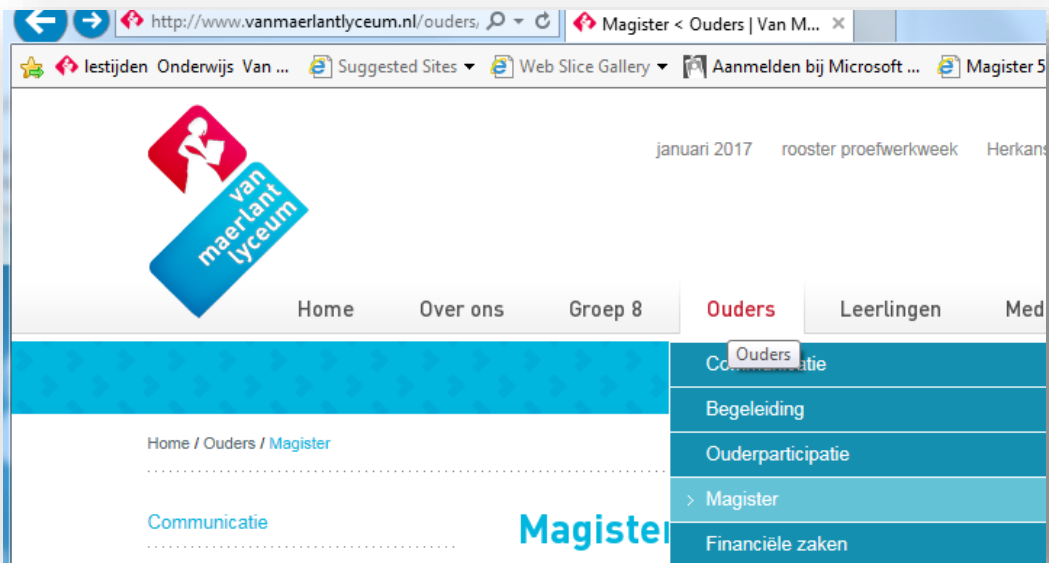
http://www.vanmaerlantlyceum.nl/ouders/

Magister < Ouders | Van M...

lestijden Onderwijs Van ... Suggested Sites Web Slice Gallery Aanmelden bij Microsoft ... Magister 5

van maerlant lyceum

januari 2017 rooster proefwerkweek Herkans

Home Over ons Groep 8 Ouders Leerlingen Med

Ouders

Co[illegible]atie

Begeleiding

Ouderparticipatie

Magister

Financiële zaken

Home / Ouders / Magister

Communicatie

Magister